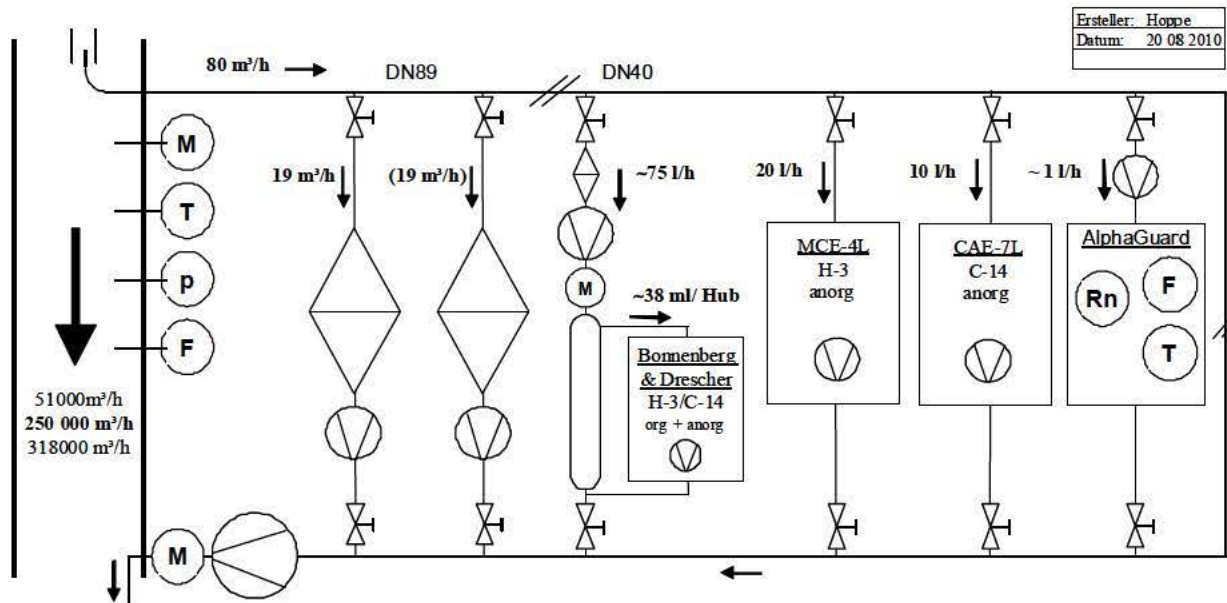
| Ersteller: | Hoppe |
|---|---|
| Datum: | 20 08 2010 |

80 m³/h

DN89

DN40

M

T

p

F

19 m³/h

(19 m³/h)

~75 l/h

20 l/h

10 l/h

~ 1 l/h

MCE-4L
H-3
anorg

CAE-7L
C-14
anorg

AlphaGuard

Rn

F

T

M

~38 ml/ Hub

Bonnenberg & Drescher
H-3/C-14
org + anorg

51000m³/h
250 000 m³/h
318000 m³/h

M